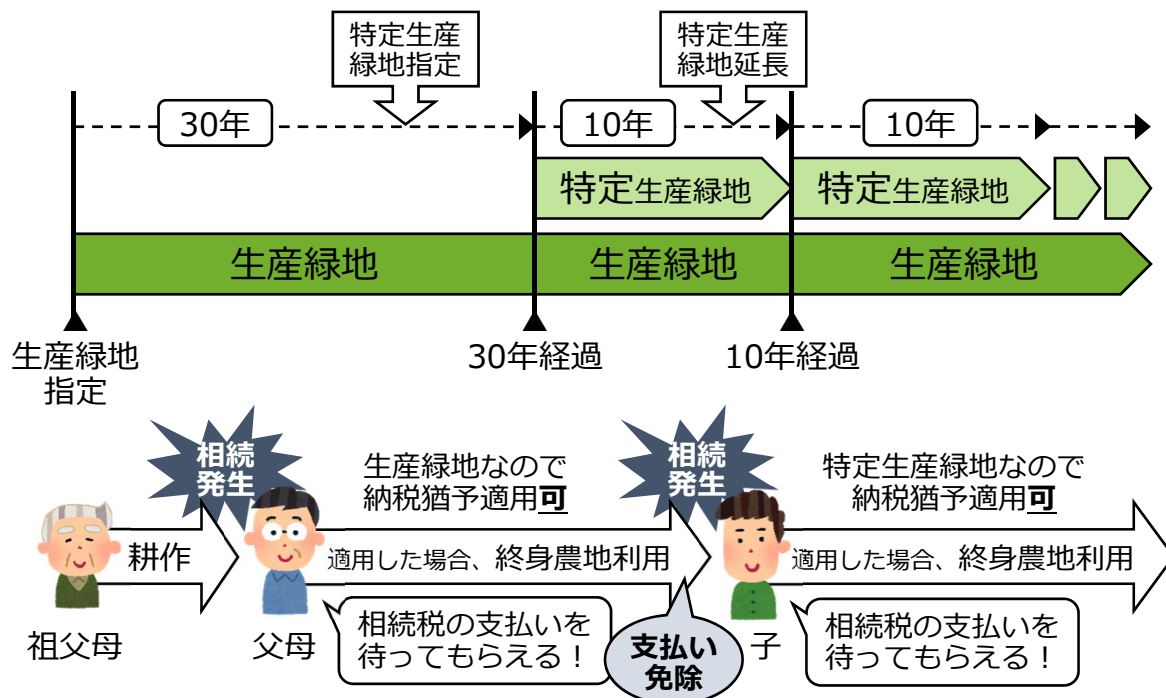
特定生産緑地指定

特定生産緑地延長

30年

10年

10年

特定生産緑地

特定生産緑地

生産緑地

生産緑地

生産緑地

生産緑地指定

30年経過

10年経過

相続発生

相続発生

生産緑地なので納税猶予適用可

特定生産緑地なので納税猶予適用可

耕作

適用した場合、終身農地利用

適用した場合、終身農地利用

祖父母

父母

子

相続税の支払いを待ってもらえる！

支払い免除

相続税の支払いを待ってもらえる！